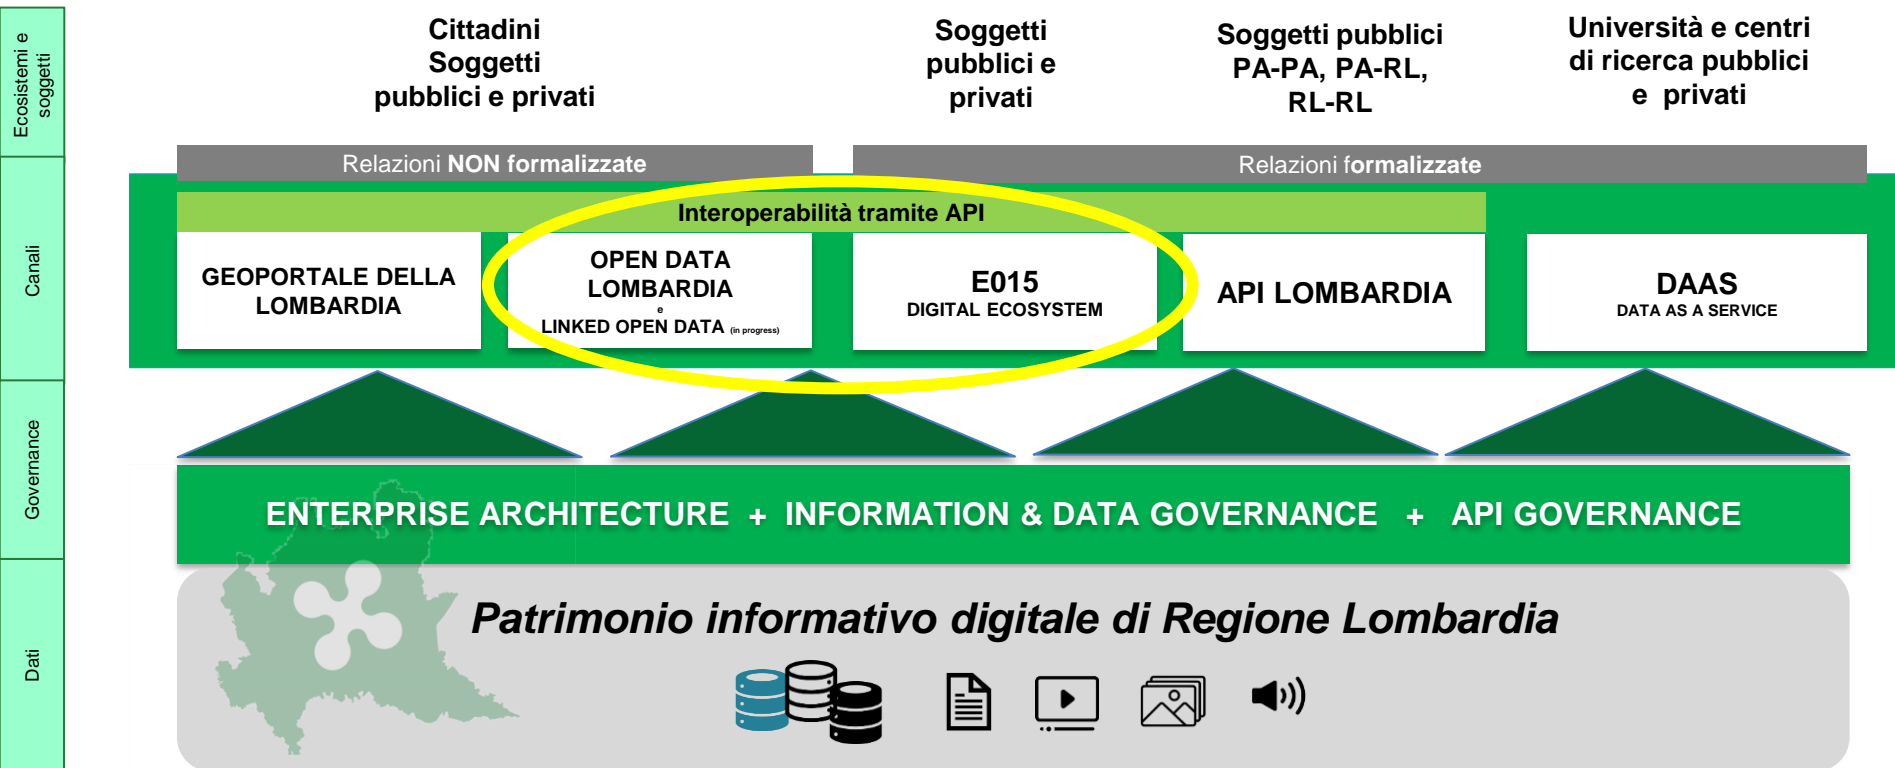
Ecosistemi e soggetti

Canali

Governance

Dati

Cittadini Soggetti pubblici e privati

Soggetti pubblici e privati

Soggetti pubblici PA-PA, PA-RL, RL-RL

Università e centri di ricerca pubblici e privati

Relazioni NON formalizzate

Relazioni formalizzate

Interoperabilità tramite API

GEOPORTALE DELLA LOMBARDIA

OPEN DATA LOMBARDIA e LINKED OPEN DATA (in progress)

E015 DIGITAL ECOSYSTEM

API LOMBARDIA

DAAS DATA AS A SERVICE

ENTERPRISE ARCHITECTURE + INFORMATION & DATA GOVERNANCE + API GOVERNANCE

Patrimonio informativo digitale di Regione Lombardia